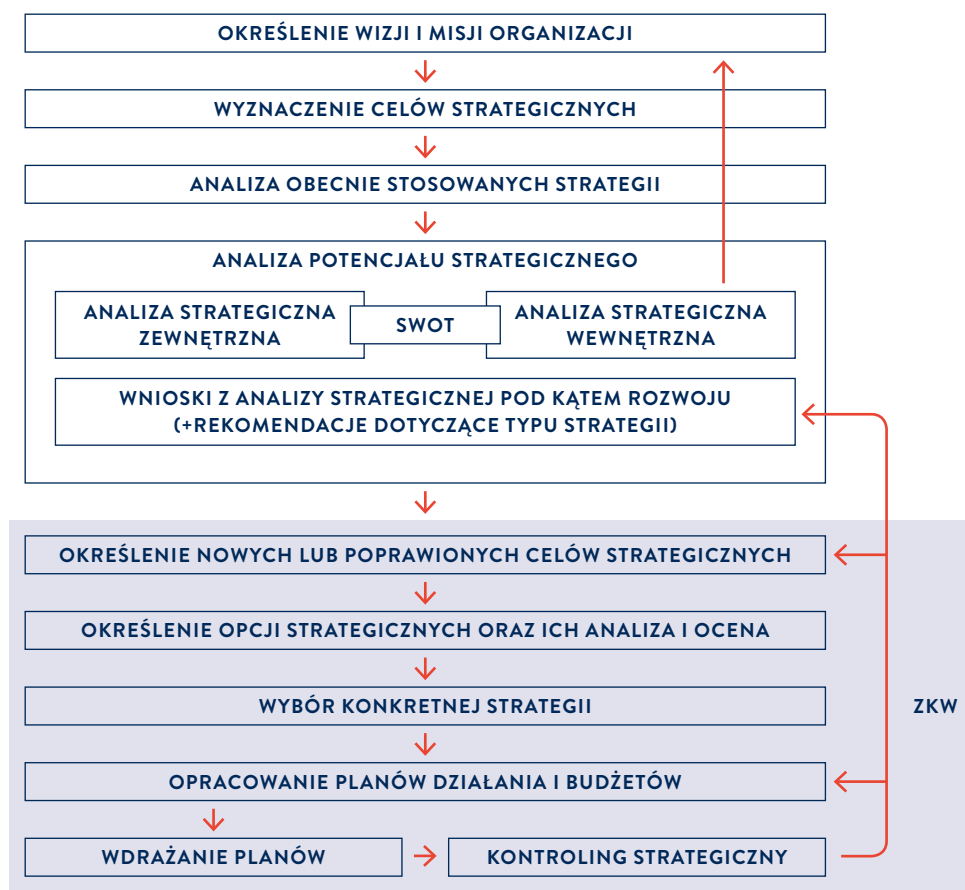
OKREŚLENIE WIZJI I MISJI ORGANIZACJI

WYZNACZENIE CELÓW STRATEGICZNYCH

ANALIZA OBECNIE STOSOWANYCH STRATEGII

ANALIZA POTENCJAŁU STRATEGICZNEGO

ANALIZA STRATEGICZNA ZEWNĘTRZNA

SWOT

ANALIZA STRATEGICZNA WEWNĘTRZNA

WNIOSKI Z ANALIZY STRATEGICZNEJ POD KĄTEM ROZWOJU (+REKOMENDACJE DOTYCZĄCE TYPU STRATEGII)

OKREŚLENIE NOWYCH LUB POPRAWIONYCH CELÓW STRATEGICZNYCH

OKREŚLENIE OPCJI STRATEGICZNYCH ORAZ ICH ANALIZA I OCENA

WYBÓR KONKRETNEJ STRATEGII

ZKW

OPRACOWANIE PLANÓW DZIAŁANIA I BUDŻETÓW

WDRAŻANIE PLANÓW

KONTROLING STRATEGICZNY